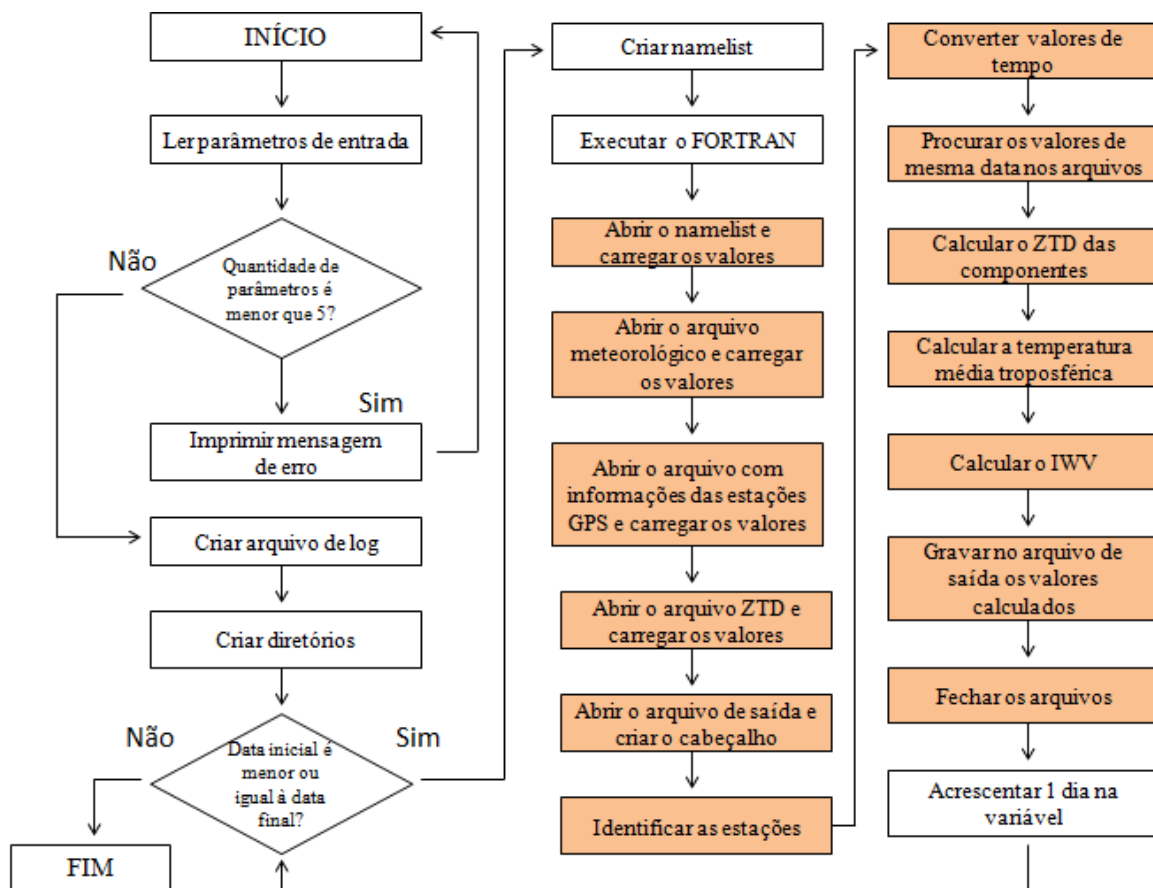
INÍCIO

Ler parâmetros de entrada

Não

Quantidade de parâmetros é menor que 5?

Sim

Imprimir mensagem de erro

Criar arquivo de log

Criar diretórios

Não

Data inicial é menor ou igual à data final?

Sim

FIM

Criar namelist

Executar o FORTRAN

Abrir o namelist e carregar os valores

Abrir o arquivo meteorológico e carregar os valores

Abrir o arquivo com informações das estações GPS e carregar os valores

Abrir o arquivo ZTD e carregar os valores

Abrir o arquivo de saída e criar o cabeçalho

Identificar as estações

Converter valores de tempo

Procurar os valores de mesma data nos arquivos

Calcular o ZTD das componentes

Calcular a temperatura média troposférica

Calcular o IWV

Gravar no arquivo de saída os valores calculados

Fechar os arquivos

Acrescentar 1 dia na variável